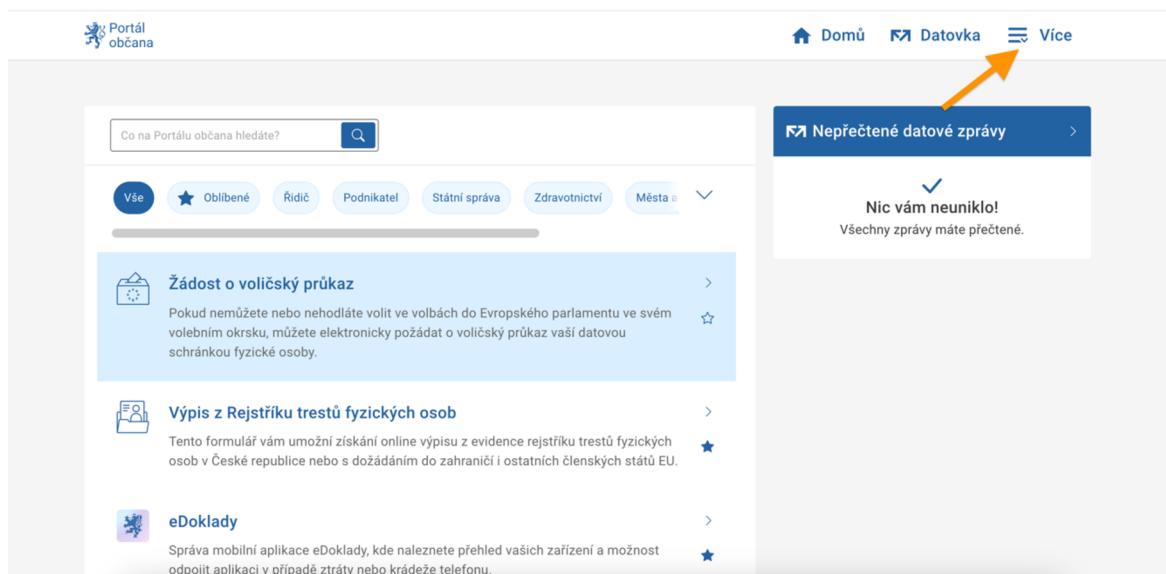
Portál občana

Domů Datovka Více

Co na Portálu občana hledáte?

Vše Oblíbené Řidič Podnikatel Státní správa Zdravotnictví Města a

Nepřečtené datové zprávy

Nic vám neuniklo!
Všechny zprávy máte přečtené.

Žádost o voličský průkaz
Pokud nemůžete nebo nehodláte volit ve volbách do Evropského parlamentu ve svém volebním okrsku, můžete elektronicky požádat o voličský průkaz vaší datovou schránkou fyzické osoby.

Výpis z Rejstříku trestů fyzických osob
Tento formulář vám umožní získání online výpisu z evidence rejstříku trestů fyzických osob v České republice nebo s dožádáním do zahraničí i ostatních členských států EU.

eDoklady
Správa mobilní aplikace eDoklady, kde naleznete přehled vašich zařízení a možnost odpojit aplikaci v případě ztráty nebo krádeže telefonu.